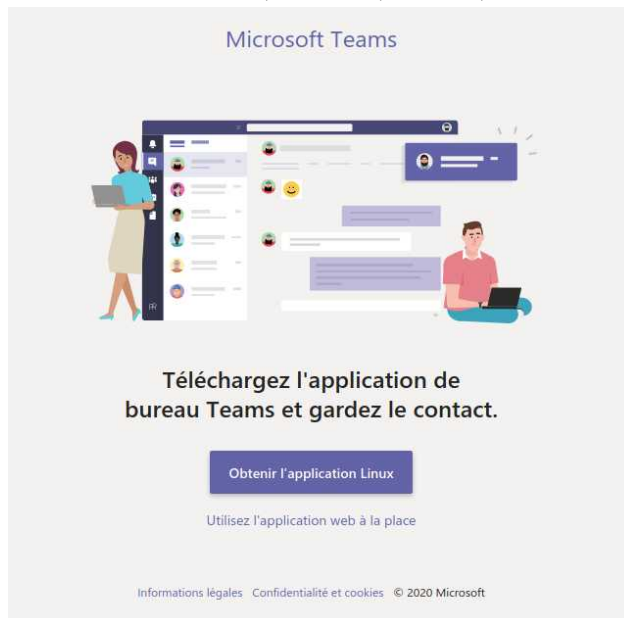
Microsoft Teams

Téléchargez l'application de bureau Teams et gardez le contact.

Obtenir l'application Linux

Utilisez l'application web à la place

Informations légales Confidentialité et cookies © 2020 Microsoft